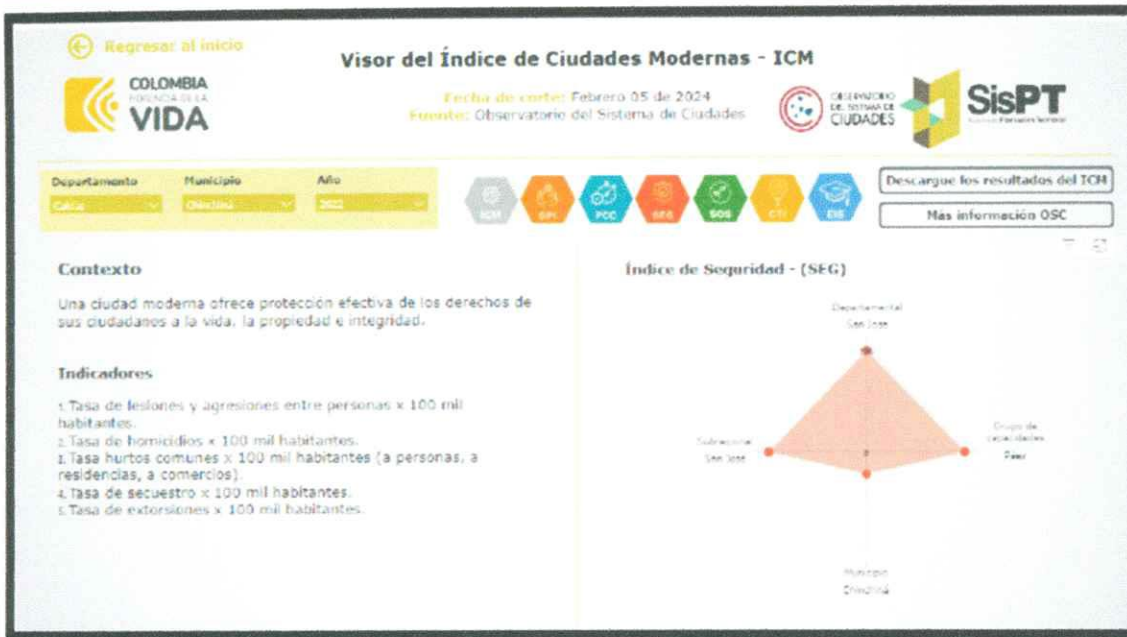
Regresar al inicio

COLOMBIA POTENCIA DE LA VIDA

Visor del Índice de Ciudades Modernas - ICM

Fecha de corte: Febrero 05 de 2024
Fuente: Observatorio del Sistema de Ciudades

OBSERVATORIO DEL SISTEMA DE CIUDADES

SisPT

Departamento
Caldas

Municipio
Chinchiná

Año
2022

ICM
SPI
PCC
SEG
SOS
CTI
EIS

Descargue los resultados del ICM

Mas información OSC

Contexto

Una ciudad moderna ofrece protección efectiva de los derechos de sus ciudadanos a la vida, la propiedad e integridad.

Indicadores

1. Tasa de lesiones y agresiones entre personas x 100 mil habitantes.
2. Tasa de homicidios x 100 mil habitantes.
3. Tasa hurtos comunes x 100 mil habitantes (a personas, a residencias, a comercios).
4. Tasa de secuestro x 100 mil habitantes.
5. Tasa de extorsiones x 100 mil habitantes.

Índice de Seguridad - (SEG)

Departamental
San José

Grupo de capacidades
Pares

Subregional
San José

Municipio
Chinchiná